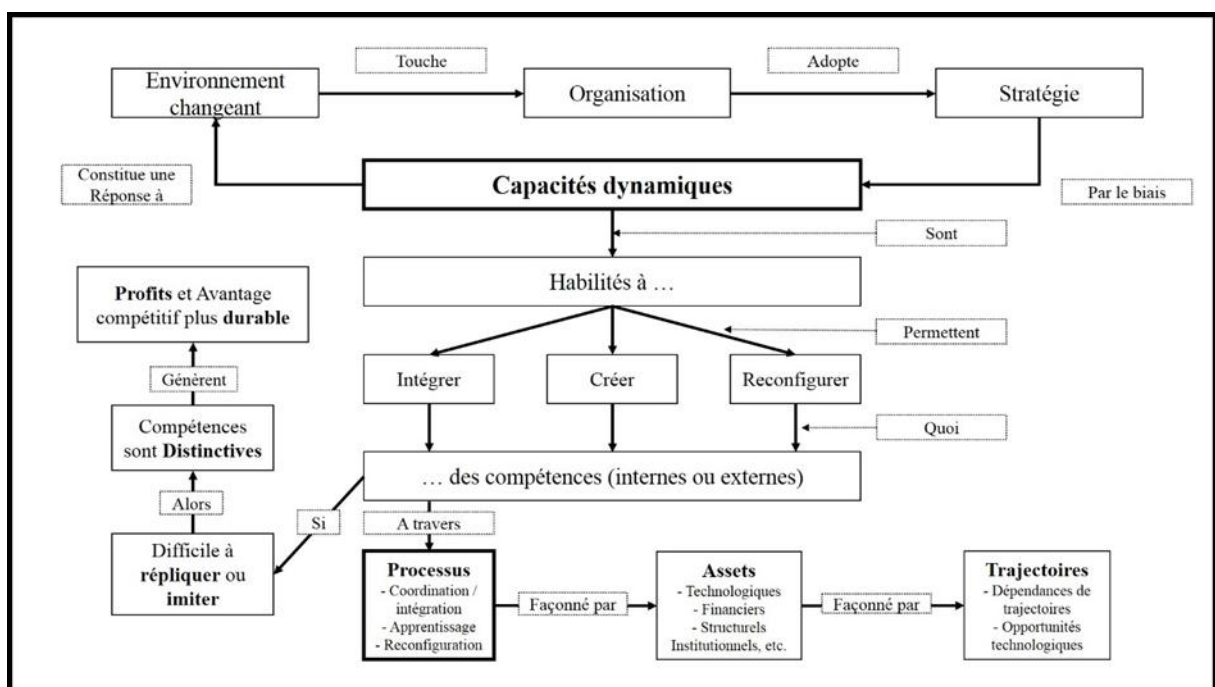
Touche

Adopte

Environnement changeant

Organisation

Stratégie

Constitue une Réponse à

**Capacités dynamiques**

Par le biais

Sont

Habilités à …

**Profits** et Avantage compétitif plus **durable**

Permettent

Génèrent

Intégrer

Créer

Reconfigurer

Compétences sont **Distinctives**

Quoi

… des compétences (internes ou externes)

Alors

Si

A travers

Difficile à **répliquer** ou **imiter**

**Processus**
- Coordination / intégration
- Apprentissage
- Reconfiguration

Façonné par

**Assets**
- Technologiques
- Financiers
- Structurels
Institutionnels, etc.

Façonné par

**Trajectoires**
- Dépendances de trajectoires
- Opportunités technologiques